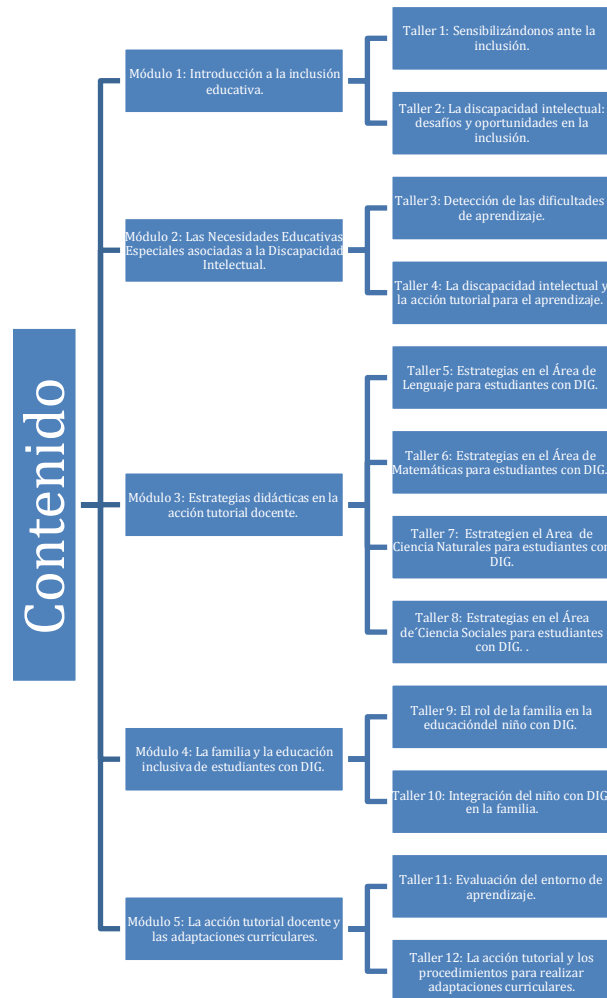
Contenido

Módulo 1: Introducción a la inclusión educativa.

Taller 1: Sensibilizándonos ante la inclusión.

Taller 2: La discapacidad intelectual: desafíos y oportunidades en la inclusión.

Módulo 2: Las Necesidades Educativas Especiales asociadas a la Discapacidad Intelectual.

Taller 3: Detección de las dificultades de aprendizaje.

Taller 4: La discapacidad intelectual y la acción tutorial para el aprendizaje.

Módulo 3: Estrategias didácticas en la acción tutorial docente.

Taller 5: Estrategias en el Área de Lenguaje para estudiantes con DIG.

Taller 6: Estrategias en el Área de Matemáticas para estudiantes con DIG.

Taller 7: Estrategien el Area de Ciencia Naturales para estudiantes con DIG.

Taller 8: Estrategias en el Área de´Ciencia Sociales para estudiantes con DIG. .

Módulo 4: La familia y la educación inclusiva de estudiantes con DIG.

Taller 9: El rol de la familia en la educacióndel niño con DIG.

Taller 10: Integración del niño con DIG en la familia.

Módulo 5: La acción tutorial docente y las adaptaciones curriculares.

Taller 11: Evaluación del entorno de aprendizaje.

Taller 12: La acción tutorial y los procedimientos para realizar adaptaciones curriculares.